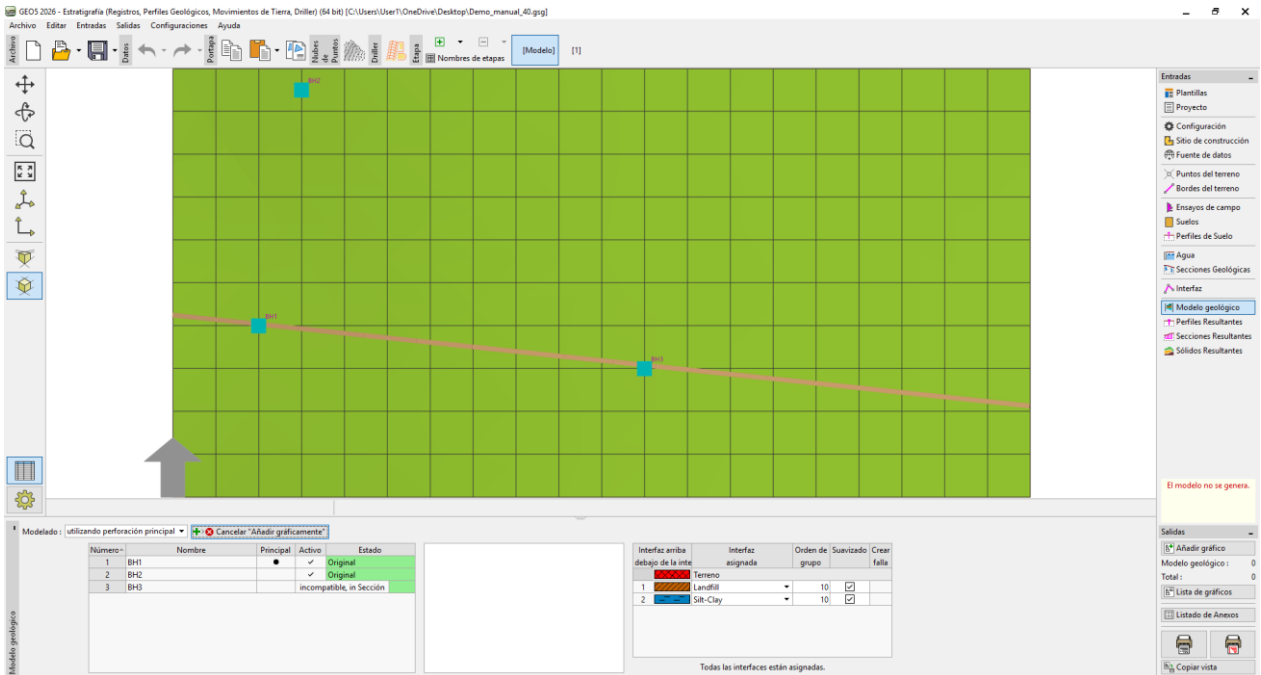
GEO5 2026 - Estratigrafía (Registros, Perfiles Geológicos, Movimientos de Tierra, Driller) (64 bit) [C:\Users\User1\OneDrive\Desktop\Demo_manual_40.gsg]

Archivo Editar Entradas Salidas Configuraciones Ayuda

Archivo Datos Portapa Nubes de Puntos Driller Etapa Nombres de etapas [Modelo] [1]

BH2
BH1
BH3

Entradas
Plantillas
Proyecto
Configuración
Sitio de construcción
Fuente de datos
Puntos del terreno
Bordes del terreno
Ensayos de campo
Suelos
Perfiles de Suelo
Agua
Secciones Geológicas
Interfaz
Modelo geológico
Perfiles Resultantes
Secciones Resultantes
Sólidos Resultantes

El modelo no se genera.

Modelado : utilizando perforación principal Cancelar "Añadir gráficamente"

| Número | Nombre | Principal | Activo | Estado |
|---|---|---|---|---|
| 1 | BH1 | ● | ✓ | Original |
| 2 | BH2 | | ✓ | Original |
| 3 | BH3 | | incompatible, in Sección | |

| Interfaz arriba debajo de la inte | Interfaz asignada | Orden de grupo | Suavizado | Crear falla |
|---|---|---|---|---|
| | Terreno | | | |
| 1 | Landfill | 10 | ☑ | |
| 2 | Silt-Clay | 10 | ☑ | |

Todas las interfaces están asignadas.

Modelo geológico

Salidas
Añadir gráfico
Modelo geológico : 0
Total : 0
Lista de gráficos
Listado de Anexos
Copiar vista